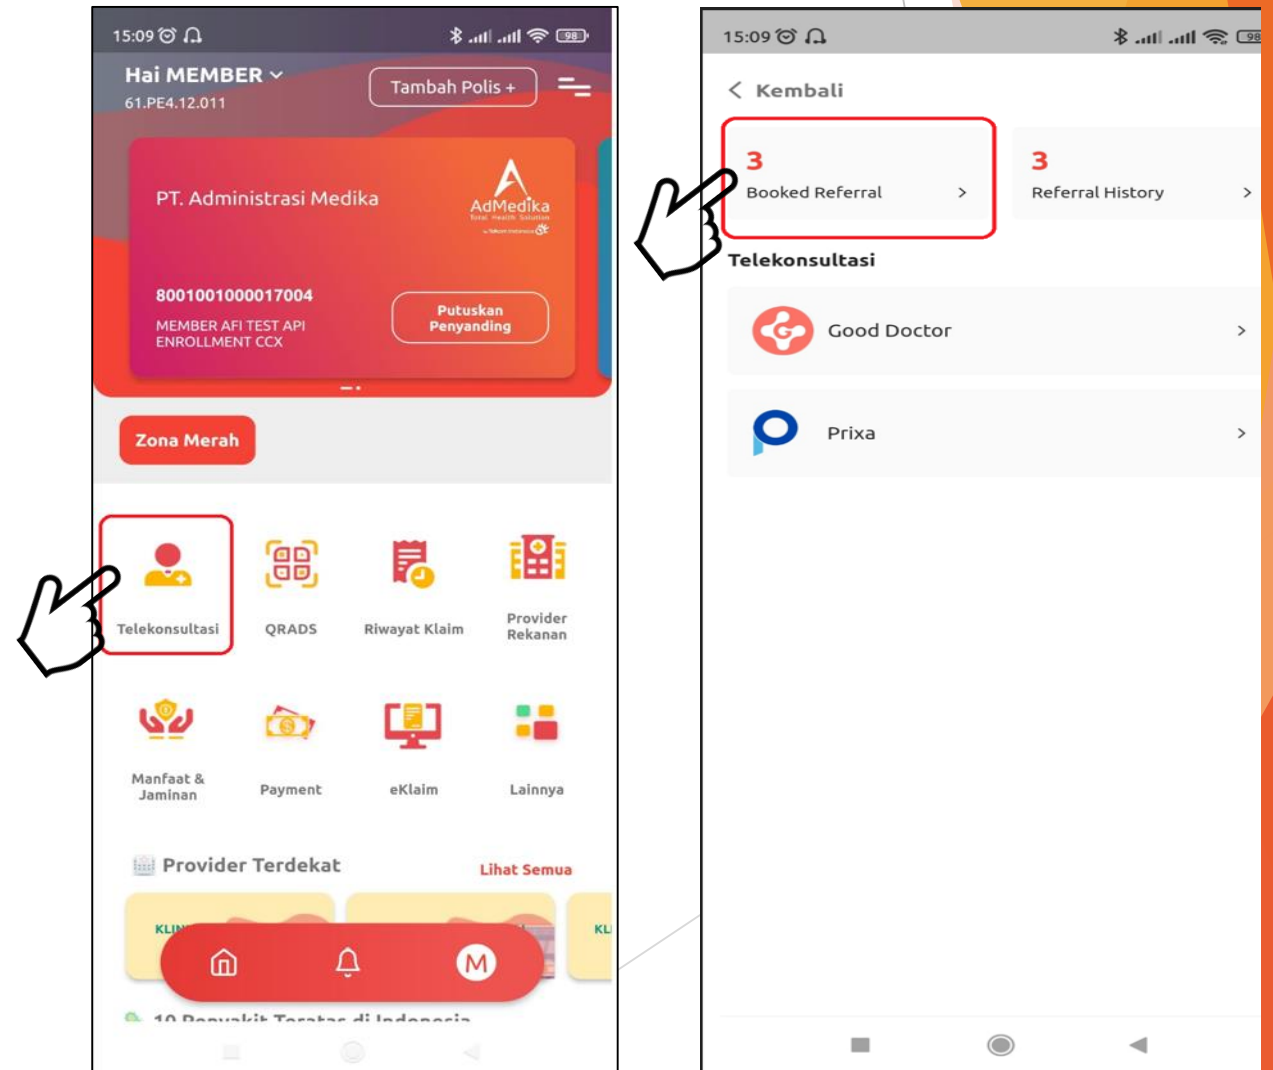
15:09

Hai MEMBER
61.PE4.12.011

Tambah Polis +

PT. Administrasi Medika

AdMedika
Total Health Solution

8001001000017004
MEMBER AFI TEST API
ENROLLMENT CCX

Putuskan Penyanding

Zona Merah

Telekonsultasi
QRADS
Riwayat Klaim
Provider Rekanan
Manfaat & Jaminan
Payment
eKlaim
Lainnya

Provider Terdekat
Lihat Semua

KLI
KLI

M

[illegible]

15:09

Kembali

3
Booked Referral

3
Referral History

Telekonsultasi

Good Doctor

Prixa